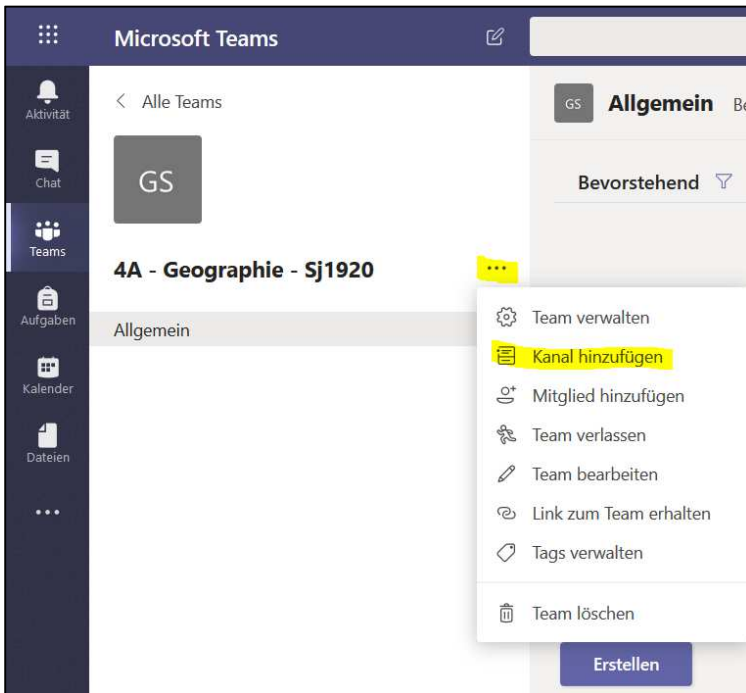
Microsoft Teams

Aktivität

Chat

Teams

Aufgaben

Kalender

Dateien

...

< Alle Teams

GS

4A - Geographie - Sj1920

...

Allgemein

GS Allgemein Be

Bevorstehend

Team verwalten

Kanal hinzufügen

Mitglied hinzufügen

Team verlassen

Team bearbeiten

Link zum Team erhalten

Tags verwalten

Team löschen

Erstellen